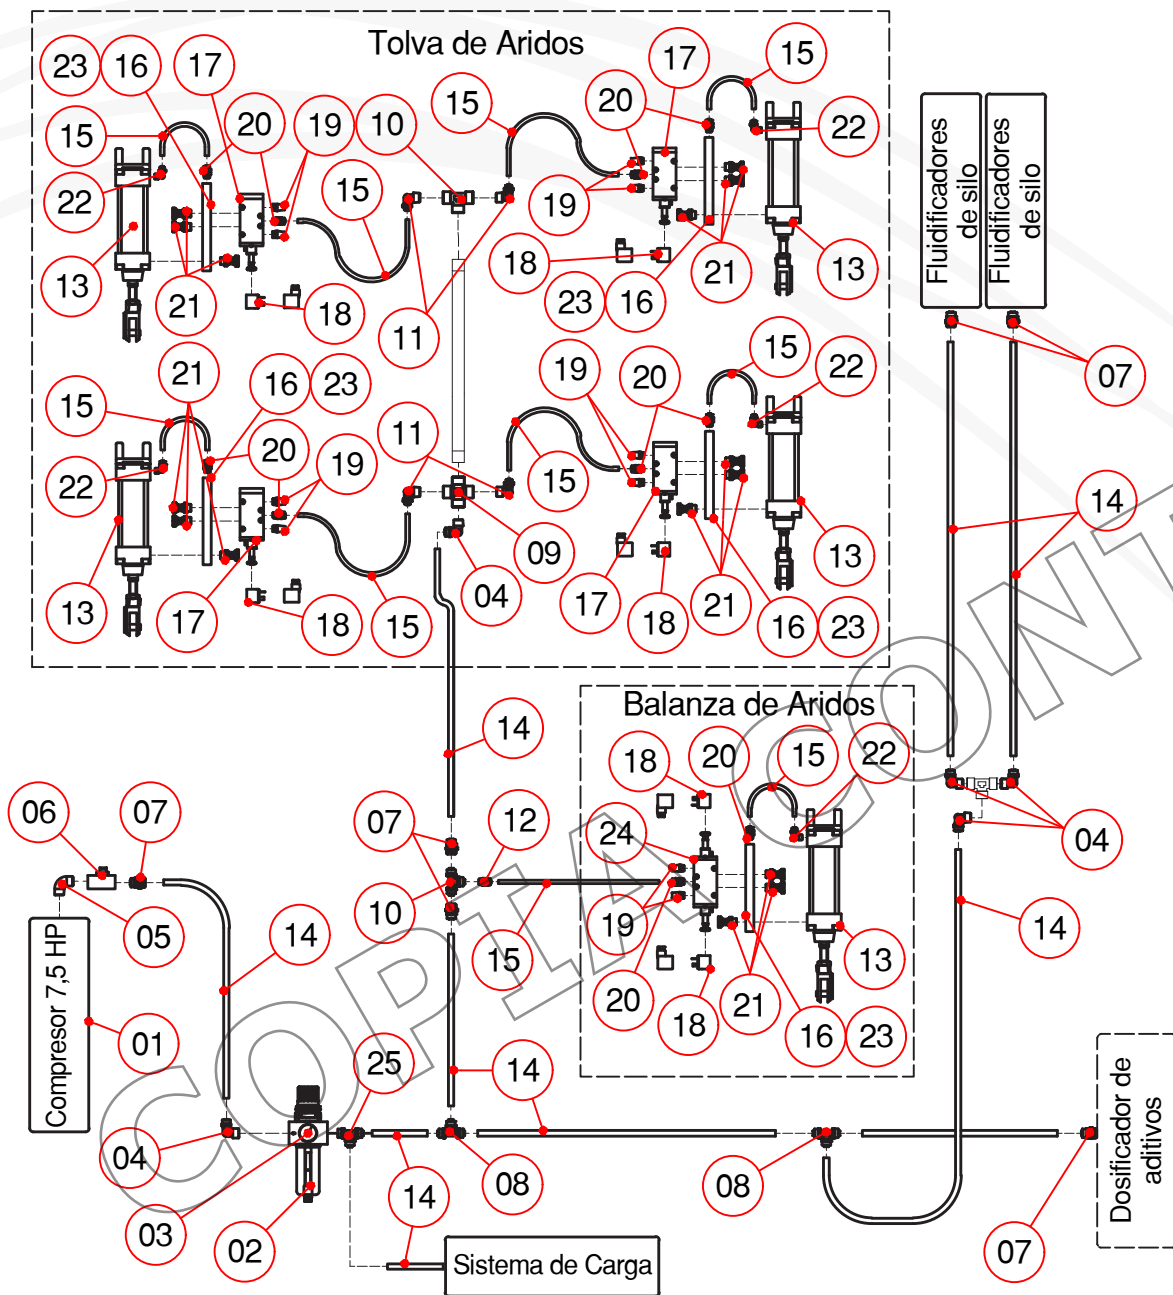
Tolva de Aridos

23 16 17 15 20 19 10 15 17 15 20 22 22 15 19 13 18 21 23 16 21 13 18 11

21 16 23 15 19 20 15 22 11 22 20 19 15 13 09 13 04 17 18 21 16 23 17 18 15

Fluidificadores de silo

Fluidificadores de silo

07

14

Balanza de Aridos

18 20 15 22 24 19 13 20 21 18 16 23

06 07 07 12 05 10 15 14 14 04 Compresor 7,5 HP 01 25 14 04 08 08 03 02 14 07

Sistema de Carga

Dosificador de aditivos

COPIA CONT